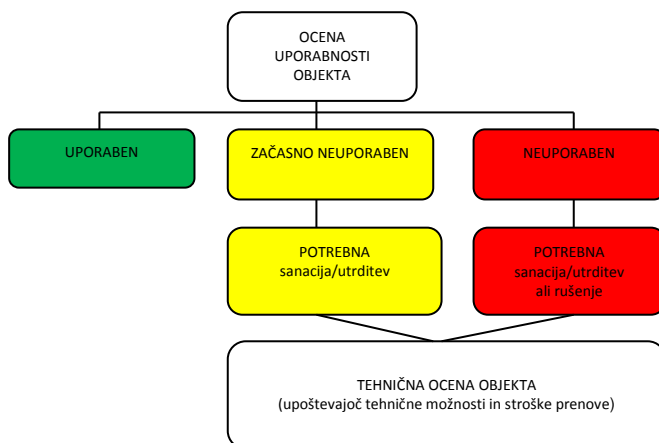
OCENA UPORABNOSTI OBJEKTA

UPORABEN

ZAČASNO NEUPORABEN

NEUPORABEN

POTREBNA sanacija/utrditev

POTREBNA sanacija/utrditev ali rušenje

TEHNIČNA OCENA OBJEKTA
(upoštevajoč tehnične možnosti in stroške prenove)